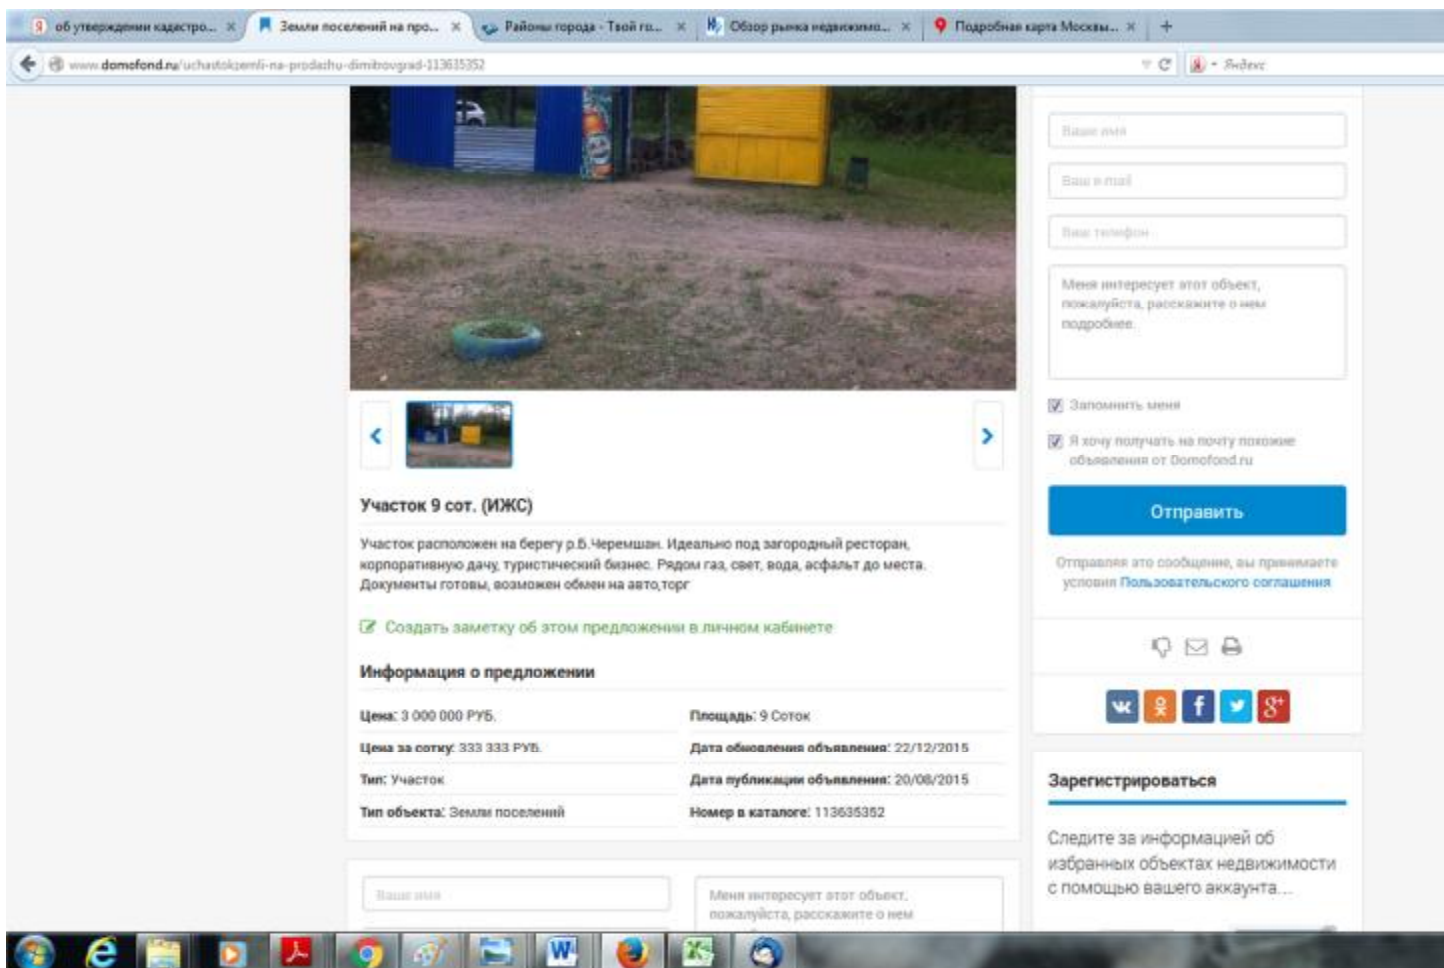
об утверждении кадастро... × Земли поселений на про... × Районы города - Твой го... × Обзор рынка недвижимо... × Подробная карта Москвы... × +

www.domofond.ru/uchastokzemli-na-prodazhu-dimitrovgrad-113635352

Яндекс

Ваше имя

Ваш e-mail

Ваш телефон

Меня интересует этот объект, пожалуйста, расскажите о нем подробнее.

Запомнить меня

Я хочу получать на почту похожие объявления от Domofond.ru

Отправить

Отправляя это сообщение, вы принимаете условия Пользовательского соглашения

Участок 9 сот. (ИЖС)

Участок расположен на берегу р.б.Черемшан. Идеально под загородный ресторан, корпоративную дачу, туристический бизнес. Рядом газ, свет, вода, асфальт до места. Документы готовы, возможен обмен на авто,торг

Создать заметку об этом предложении в личном кабинете

Информация о предложении

| | |
|---|---|
| Цена: 3 000 000 РУБ. | Площадь: 9 Соток |
| Цена за сотку: 333 333 РУБ. | Дата обновления объявления: 22/12/2015 |
| Тип: Участок | Дата публикации объявления: 20/08/2015 |
| Тип объекта: Земли поселений | Номер в каталоге: 113635352 |

Зарегистрироваться

Следите за информацией об избранных объектах недвижимости с помощью вашего аккаунта...

Ваше имя

Меня интересует этот объект, пожалуйста, расскажите о нем